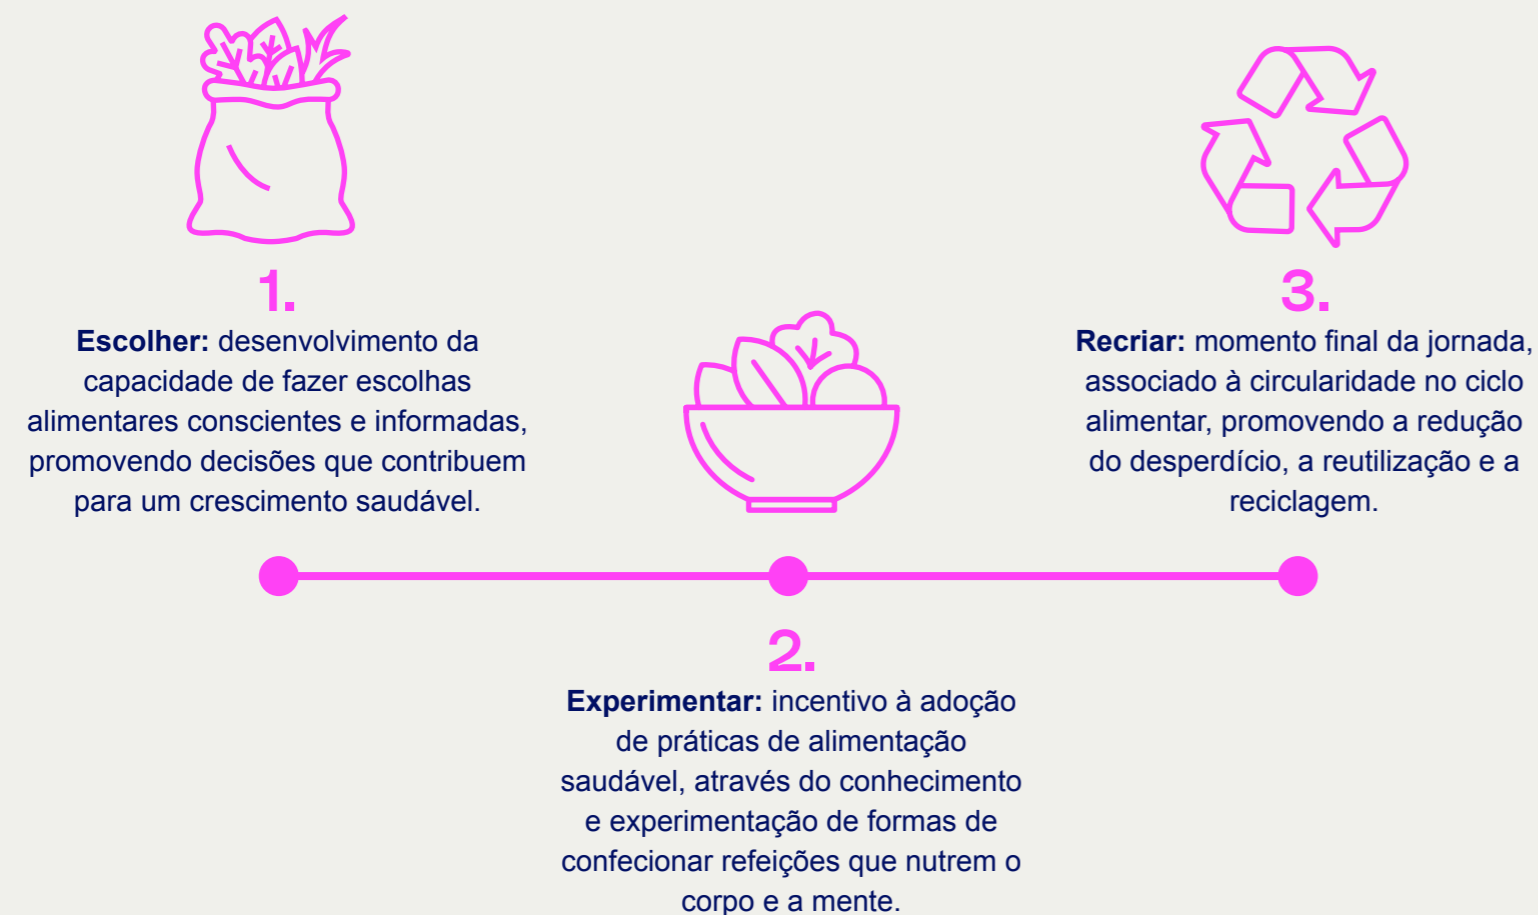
1.

**Escolher:** desenvolvimento da capacidade de fazer escolhas alimentares conscientes e informadas, promovendo decisões que contribuem para um crescimento saudável.

3.

**Recriar:** momento final da jornada, associado à circularidade no ciclo alimentar, promovendo a redução do desperdício, a reutilização e a reciclagem.

2.

**Experimentar:** incentivo à adoção de práticas de alimentação saudável, através do conhecimento e experimentação de formas de confecionar refeições que nutrem o corpo e a mente.